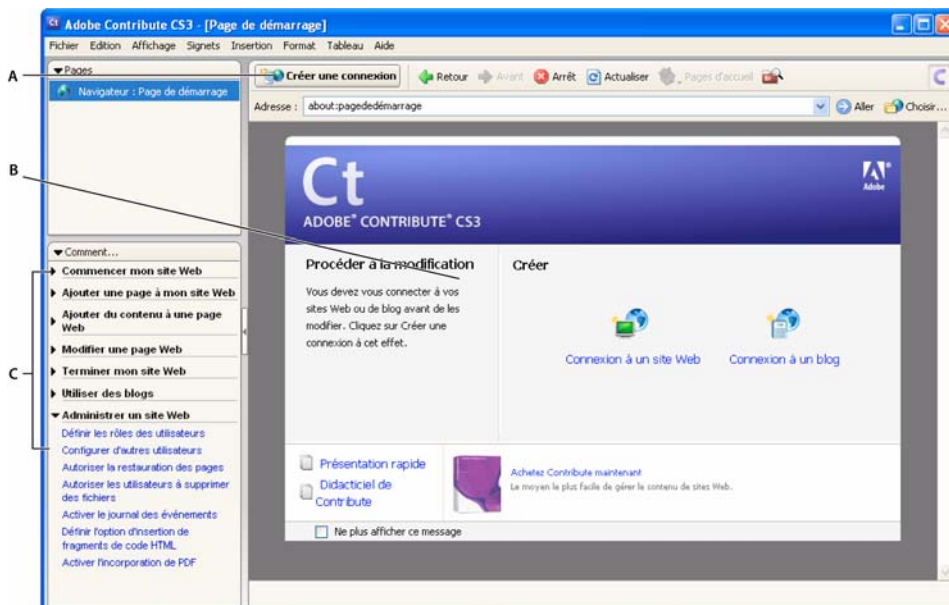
Adobe Contribute CS3 - [Page de démarrage]

Fichier Edition Affichage Signets Insertion Format Tableau Aide

A

Pages

Navigateur : Page de démarrage

Créer une connexion

Retour Avant Arrêt Actualiser Pages d'accueil

Adresse : about:pagededémarrage

Aller Choisir...

B

Ct

ADOBE® CONTRIBUTE® CS3

Adobe

Procéder à la modification

Vous devez vous connecter à vos sites Web ou de blog avant de les modifier. Cliquez sur Créer une connexion à cet effet.

Créer

Connexion à un site Web

Connexion à un blog

Comment...

C

Commencer mon site Web

Ajouter une page à mon site Web

Ajouter du contenu à une page Web

Modifier une page Web

Terminer mon site Web

Utiliser des blogs

Administrer un site Web

Définir les rôles des utilisateurs

Configurer d'autres utilisateurs

Autoriser la restauration des pages

Autoriser les utilisateurs à supprimer des fichiers

Activer le journal des événements

Définir l'option d'insertion de fragments de code HTML

Activer l'incorporation de PDF

Présentation rapide

Didacticiel de Contribute

Achetez Contribute maintenant

Le moyen le plus facile de gérer le contenu de sites Web.

Ne plus afficher ce message